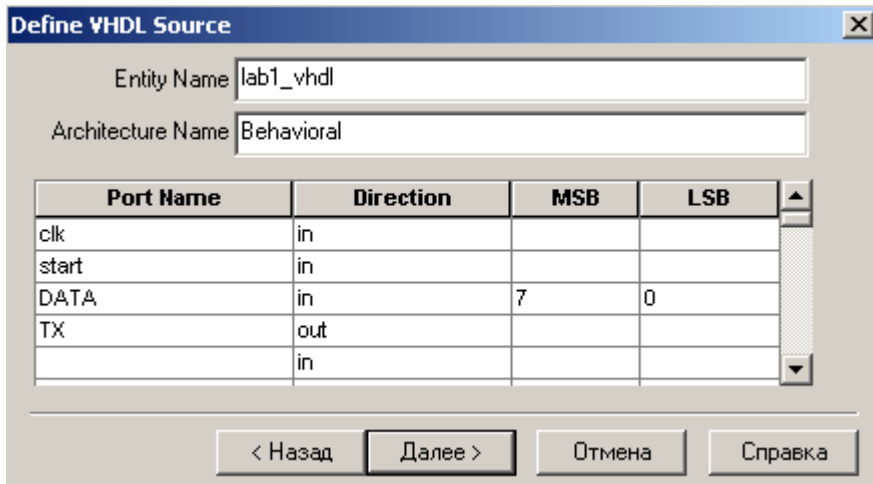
Define VHDL Source

Entity Name lab1_vhdl

Architecture Name Behavioral

| Port Name | Direction | MSB | LSB |
|---|---|---|---|
| clk | in | | |
| start | in | | |
| DATA | in | 7 | 0 |
| TX | out | | |
| | in | | |

< Назад | Далее > | Отмена | Справка